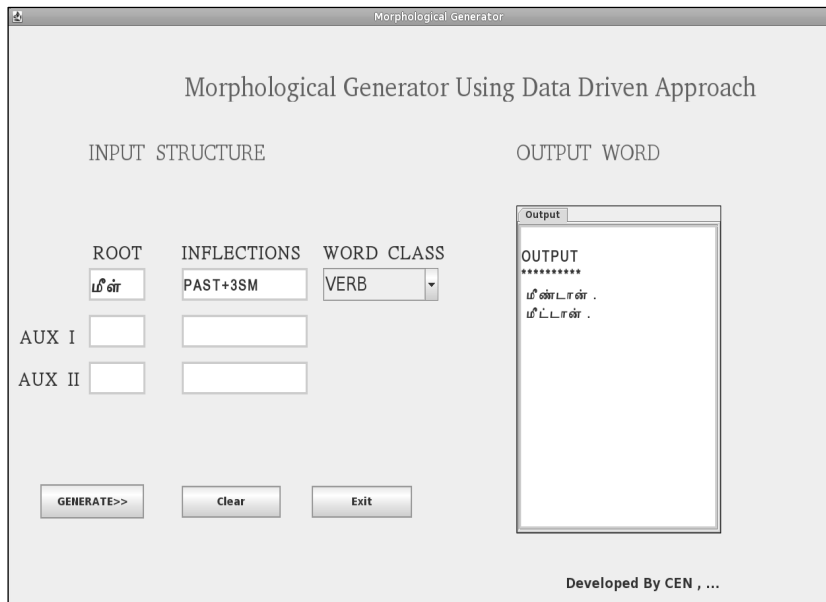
Morphological Generator

Morphological Generator Using Data Driven Approach

INPUT STRUCTURE

OUTPUT WORD

ROOT INFLECTIONS WORD CLASS

மீள்

PAST+3SM

VERB

AUX I

AUX II

Output

OUTPUT
**********
மீண்டான் .
மீட்டான் .

GENERATE>>

Clear

Exit

Developed By CEN , ...